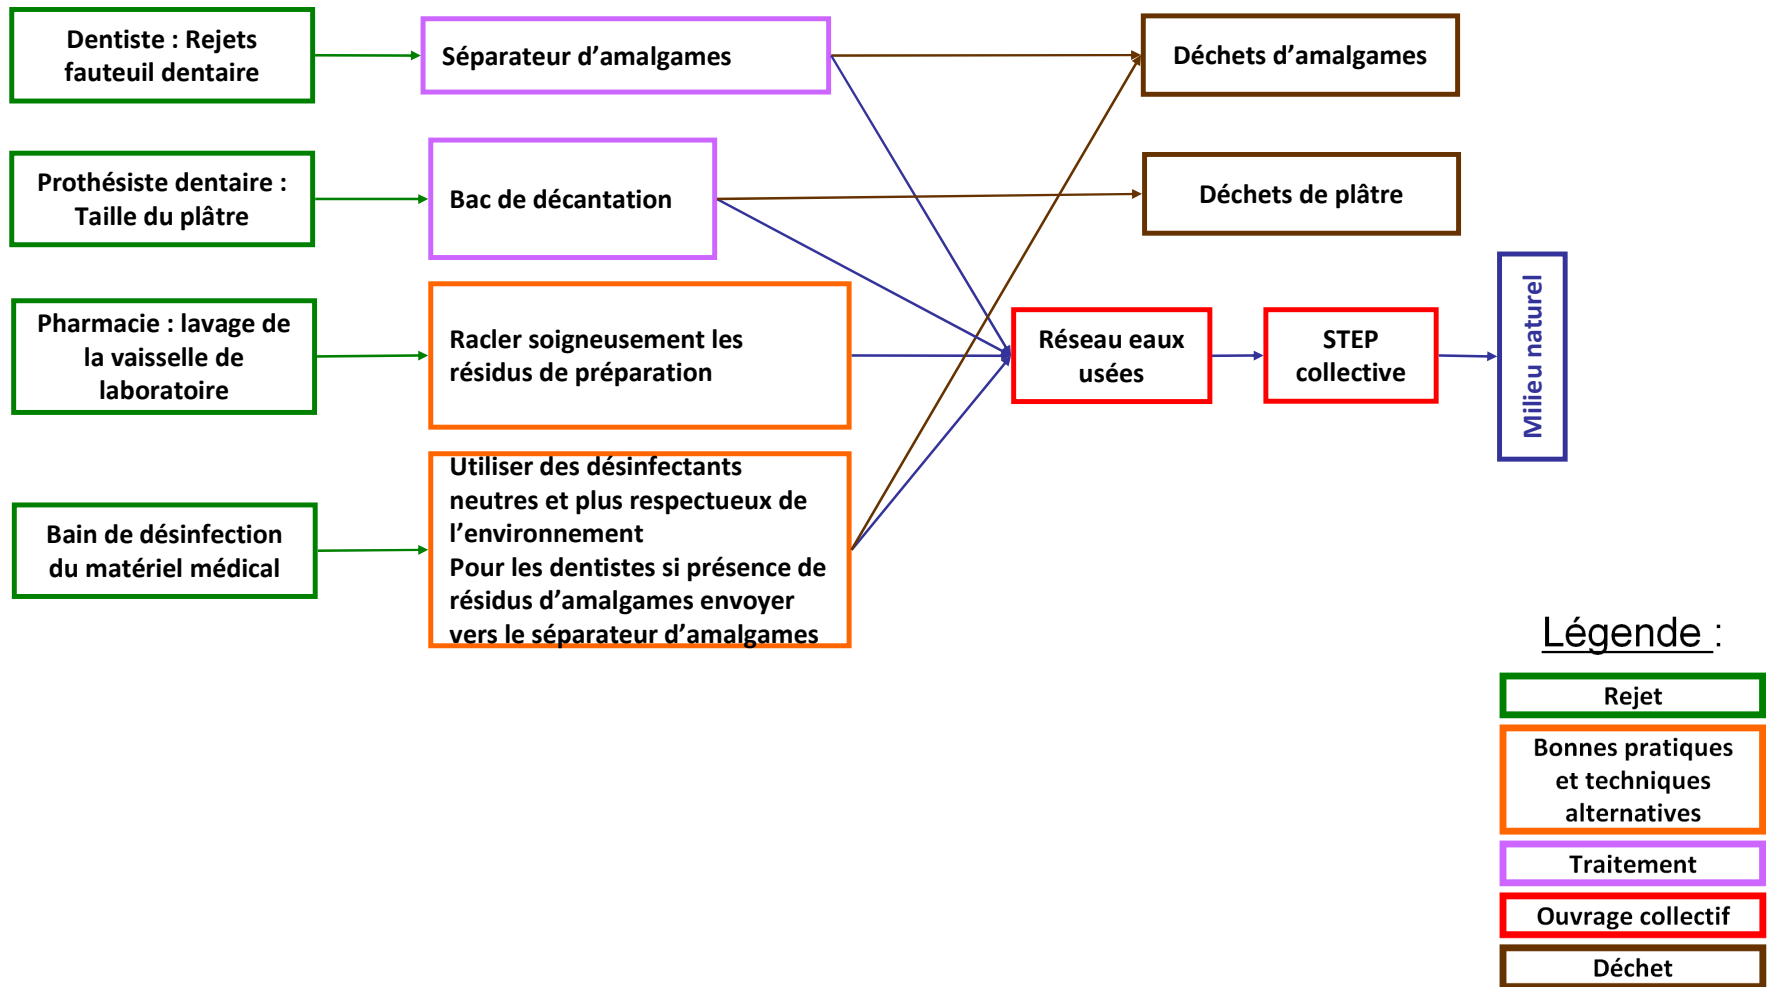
Dentiste : Rejets fauteuil dentaire

Séparateur d’amalgames

Déchets d’amalgames

Prothésiste dentaire : Taille du plâtre

Bac de décantation

Déchets de plâtre

Pharmacie : lavage de la vaisselle de laboratoire

Racler soigneusement les résidus de préparation

Réseau eaux usées

STEP collective

Milieu naturel

Bain de désinfection du matériel médical

Utiliser des désinfectants neutres et plus respectueux de l’environnement
Pour les dentistes si présence de résidus d’amalgames envoyer vers le séparateur d’amalgames

Légende :

Rejet

Bonnes pratiques et techniques alternatives

Traitement

Ouvrage collectif

Déchet